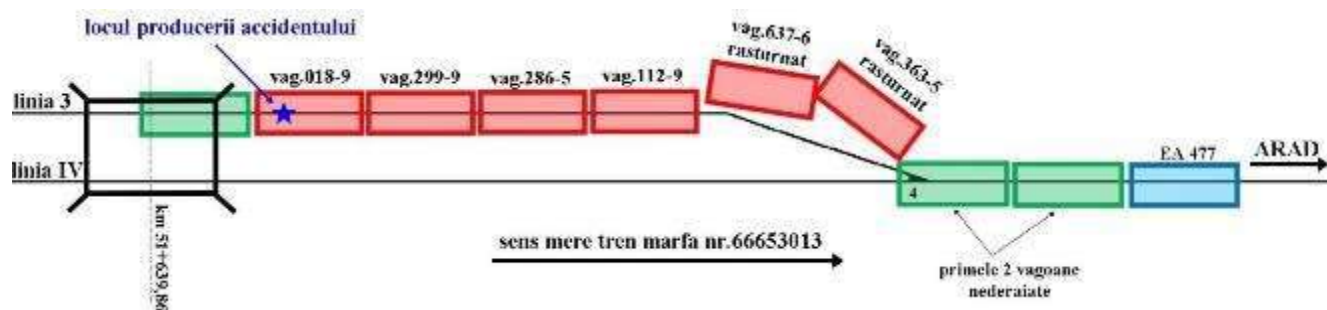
locul producerii accidentului

vag.637-6 rasturnat

vag.363-5 rasturnat

linia 3

vag.018-9

vag.299-9

vag.286-5

vag.112-9

linia IV

4

EA 477

ARAD

km 51+639,86

sens mers tren marfa nr.66653013

primele 2 vagoane nederaiate